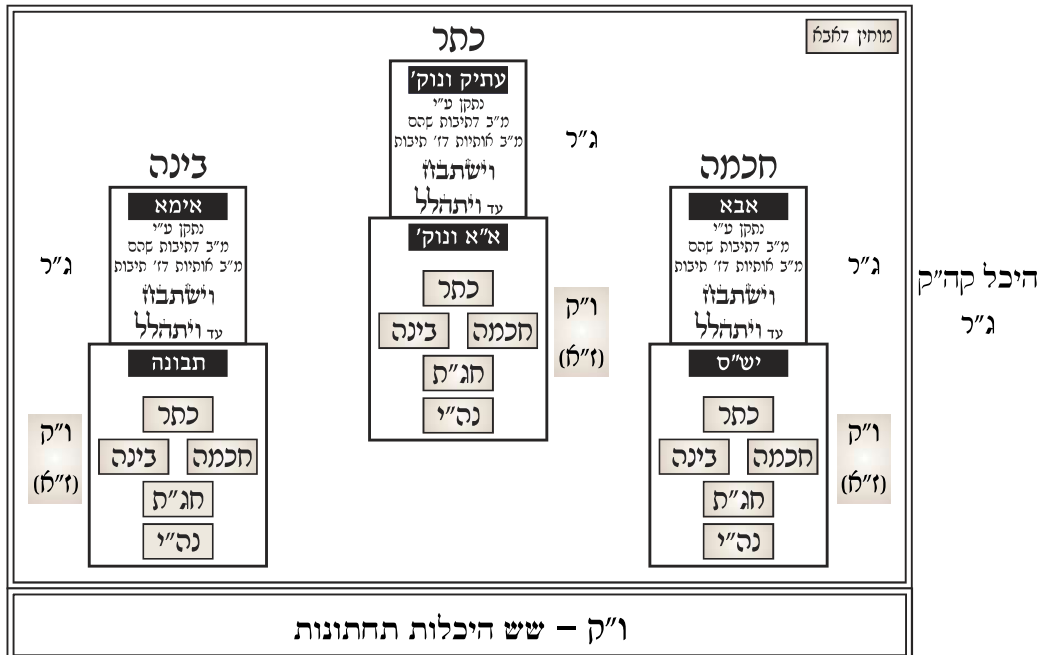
מוחין דחב"ד

כתר

עתיק ונוק'
נתקן ע"י
מ"ד דתיבות שסס
מ"ב אותיות דז' תיבות
וישתבח
עד ויתהלל

ג"ר

א"א ונוק'
כתר
חכמה בינה
חג"ת
נה"י

ו"ק
(ז"א)

בינה

אימא
נתקן ע"י
מ"ד דתיבות שסס
מ"ב אותיות דז' תיבות
וישתבח
עד ויתהלל

ג"ר

תבונה
כתר
חכמה בינה
חג"ת
נה"י

ו"ק
(ז"א)

חכמה

אבא
נתקן ע"י
מ"ד דתיבות שסס
מ"ב אותיות דז' תיבות
וישתבח
עד ויתהלל

ג"ר

ישס"ס
כתר
חכמה בינה
חג"ת
נה"י

ו"ק
(ז"א)

היכל קה"ק
ג"ר

ו"ק – שש היכלות תחתונות